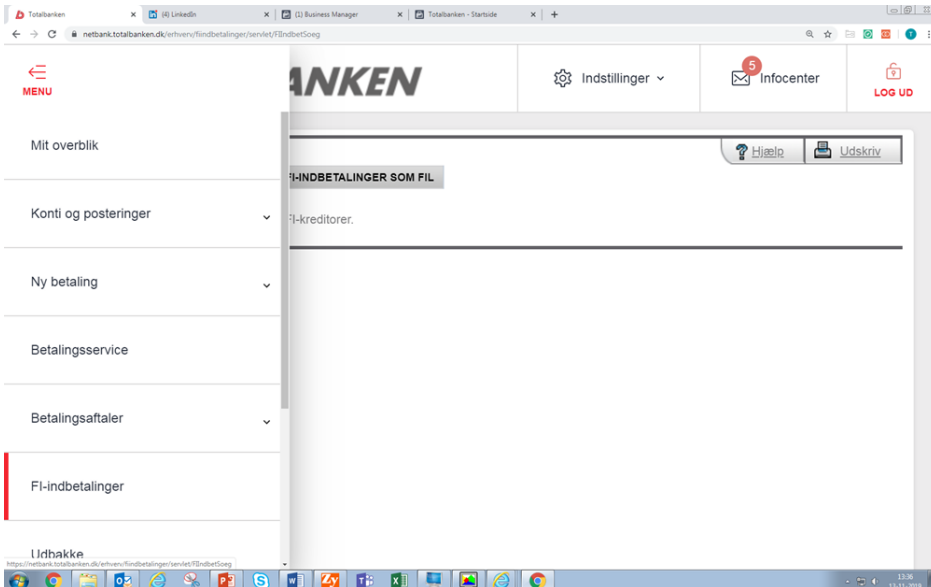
Totalbanken
(4) LinkedIn
(1) Business Manager
Totalbanken - Startside

netbank.totalbanken.dk/erhverv/fiindbetalinger/servlet/FIIndbetSoeg

MENU

ANKEN

Indstillinger

5
Infocenter

LOG UD

Mit overblik

Konti og posteringer

Ny betaling

Betalingsservice

Betalingsaftaler

FI-indbetalinger

Udbakke

Hjælp

Udskriv

FI-INDBETALINGER SOM FIL

FI-kreditorer.

https://netbank.totalbanken.dk/erhverv/fiindbetalinger/servlet/FIIndbetSoeg

13:36